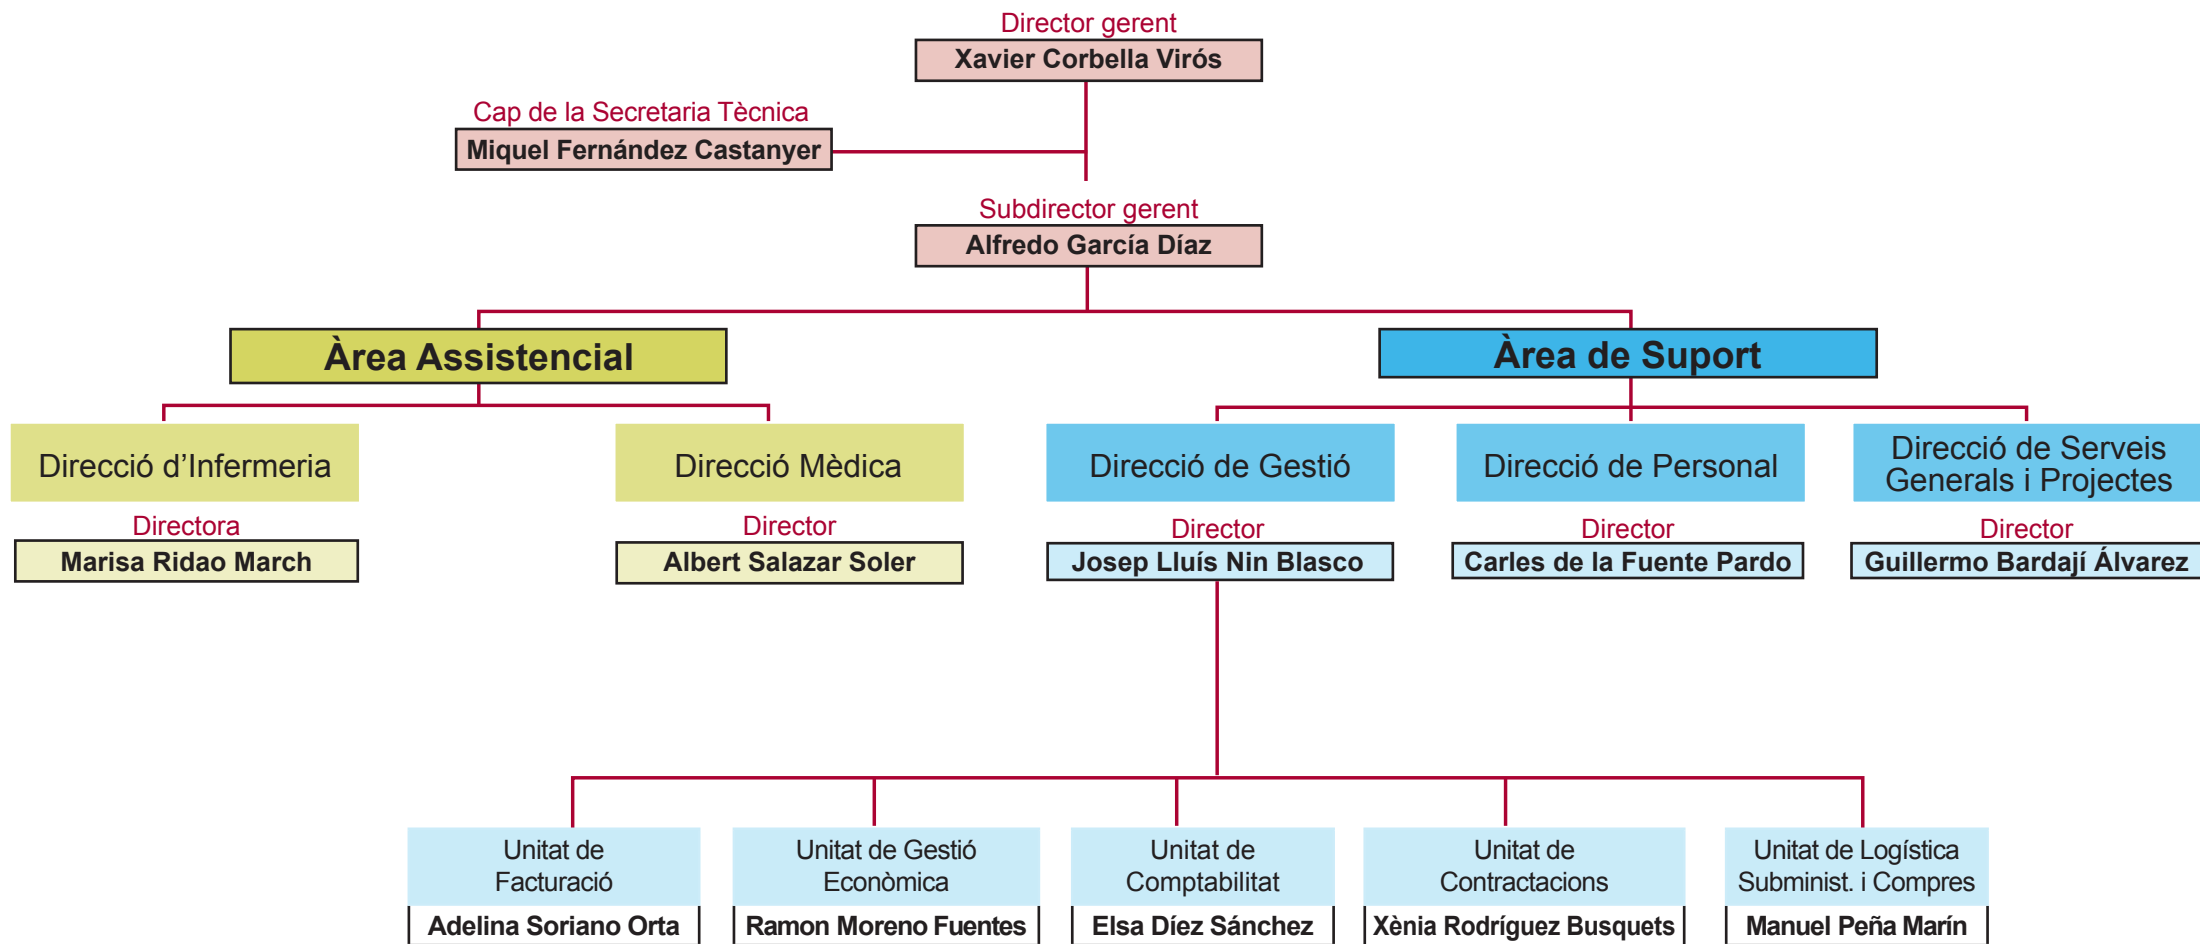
Director gerent
Xavier Corbella Virós

Cap de la Secretaria Tècnica
Miquel Fernández Castanyer

Subdirector gerent
Alfredo García Díaz

Àrea Assistencial

Àrea de Suport

Direcció d'Infermeria
Directora
Marisa Ridao March

Direcció Mèdica
Director
Albert Salazar Soler

Direcció de Gestió
Director
Josep Lluís Nin Blasco

Direcció de Personal
Director
Carles de la Fuente Pardo

Direcció de Serveis Generals i Projectes
Director
Guillermo Bardají Álvarez

Unitat de Facturació
Adelina Soriano Orta

Unitat de Gestió Econòmica
Ramon Moreno Fuentes

Unitat de Comptabilitat
Elsa Díez Sánchez

Unitat de Contractacions
Xènia Rodríguez Busquets

Unitat de Logística Subminist. i Compres
Manuel Peña Marín